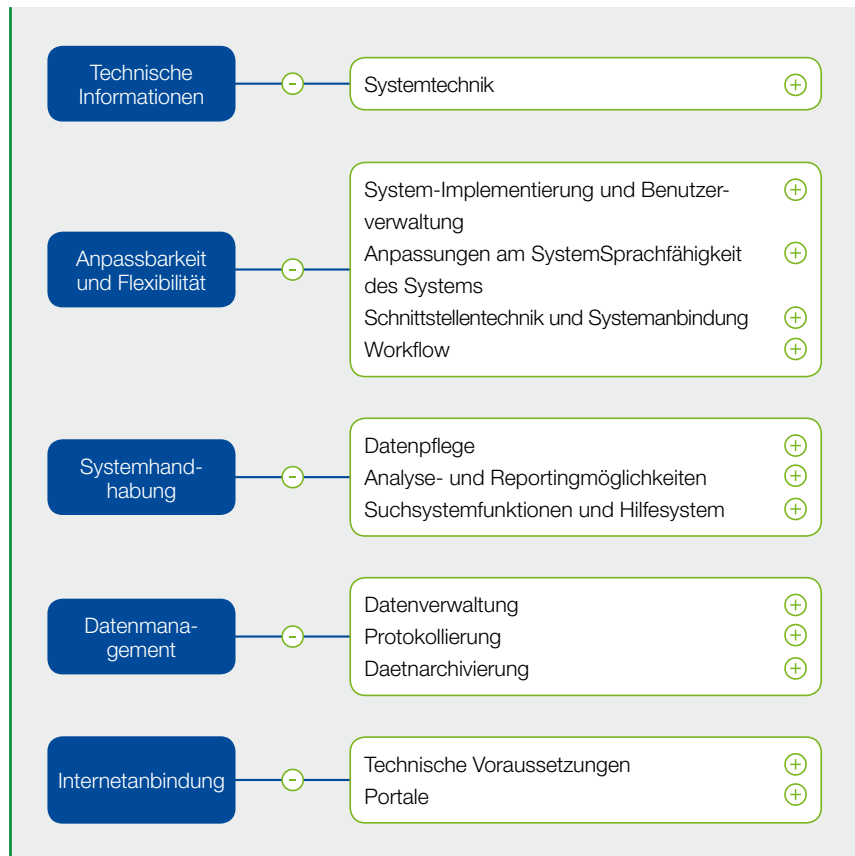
Technische Informationen

Systemtechnik

Anpassbarkeit und Flexibilität

System-Implementierung und Benutzerverwaltung

Anpassungen am SystemSprachfähigkeit des Systems

Schnittstellentechnik und Systemanbindung

Workflow

Systemhandhabung

Datenpflege

Analyse- und Reportingmöglichkeiten

Suchsystemfunktionen und Hilfesystem

Datenmanagement

Datenverwaltung

Protokollierung

Daetnarchivierung

Internetanbindung

Technische Voraussetzungen

Portale